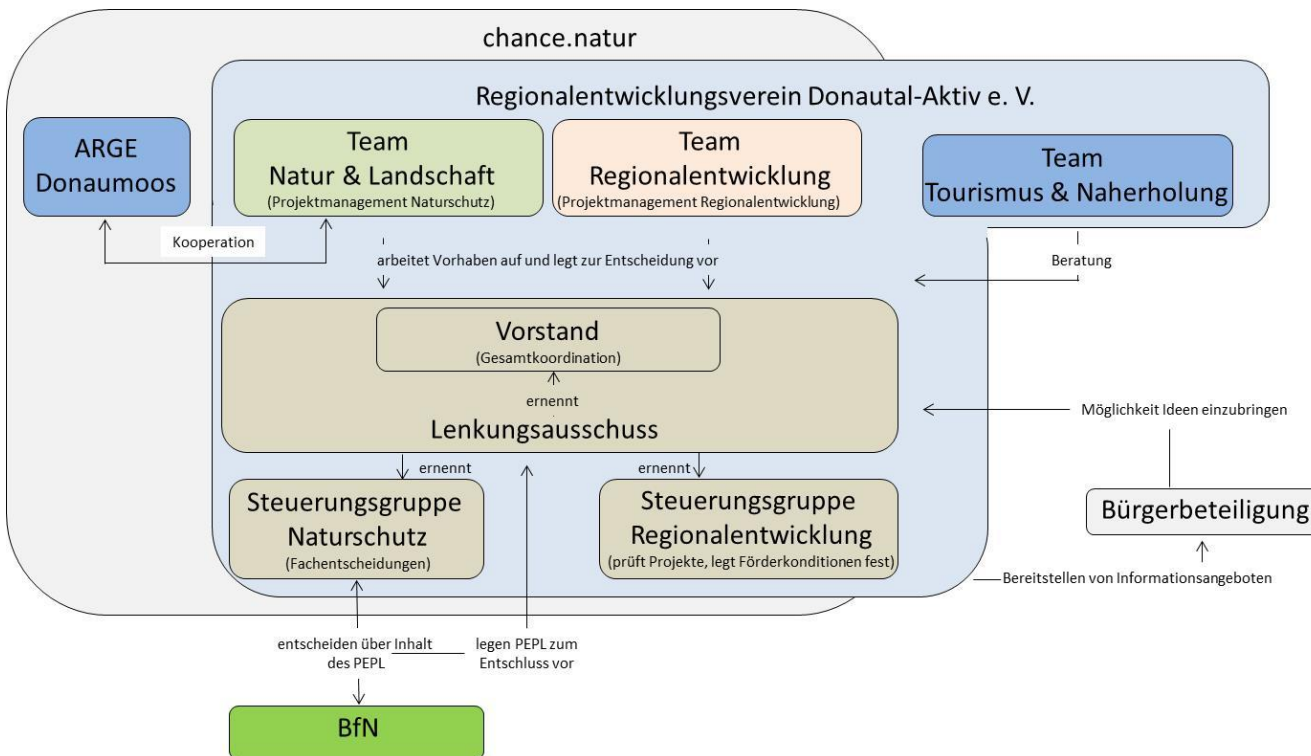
chance.natur

Regionalentwicklungsverein Donautal-Aktiv e. V.

ARGE Donaumoos

Team Natur & Landschaft (Projektmanagement Naturschutz)

Team Regionalentwicklung (Projektmanagement Regionalentwicklung)

Team Tourismus & Naherholung

Kooperation

arbeitet Vorhaben auf und legt zur Entscheidung vor

Beratung

Vorstand (Gesamtkoordination)

ernennt

Lenkungsausschuss

Möglichkeit Ideen einzubringen

ernennt

ernennt

Steuerungsgruppe Naturschutz (Fachentscheidungen)

Steuerungsgruppe Regionalentwicklung (prüft Projekte, legt Förderkonditionen fest)

Bürgerbeteiligung

Bereitstellen von Informationsangeboten

entscheiden über Inhalt des PEPL

legen PEPL zum Entschluss vor

BfN